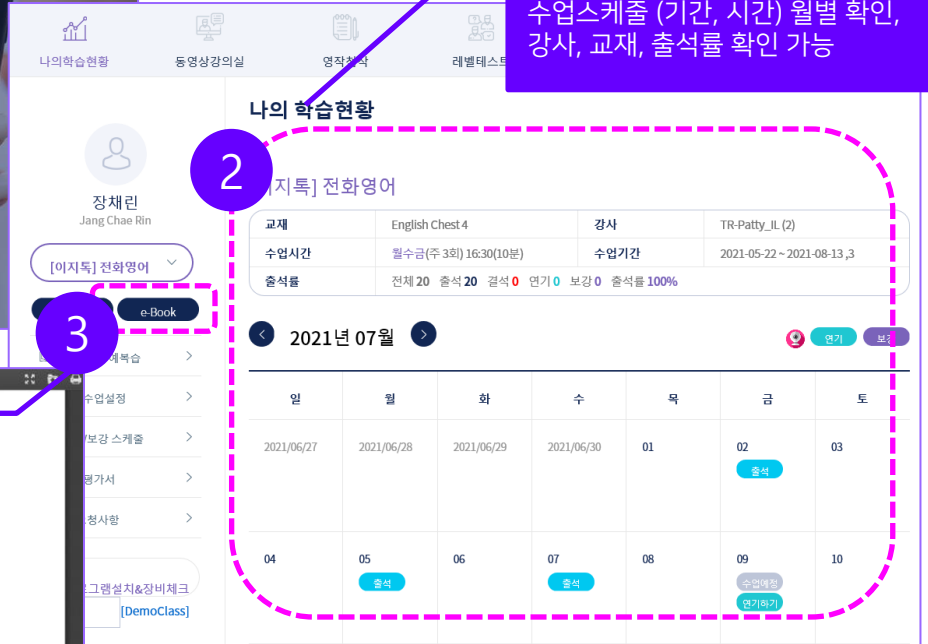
나의학습현황
동영상강의실
영작첨삭
레벨테스트

수업스케줄 (기간, 시간) 월별 확인, 강사, 교재, 출석률 확인 가능

나의 학습현황

2

[이지톡] 전화영어

| 교재 | English Chest 4 | 강사 | TR-Patty_IL (2) |
|---|---|---|---|
| 수업시간 | 월수금(주 3회) 16:30(10분) | 수업기간 | 2021-05-22 ~ 2021-08-13 ,3 |
| 출석률 | 전체 20 출석 20 결석 0 연기 0 보강 0 출석률 100% | | |

장채린
Jang Chae Rin

[이지톡] 전화영어

e-Book

3

예복습
수업설정
/보강 스케줄
평가서
청사항
그램설치&장비체크
[DemoClass]

2021년 07월

연기 보강

| 일 | 월 | 화 | 수 | 목 | 금 | 토 |
|---|---|---|---|---|---|---|
| 2021/06/27 | 2021/06/28 | 2021/06/29 | 2021/06/30 | 01 | 02 출석 | 03 |
| 04 | 05 출석 | 06 | 07 출석 | 08 | 09 수업예정 연기하기 | 10 |